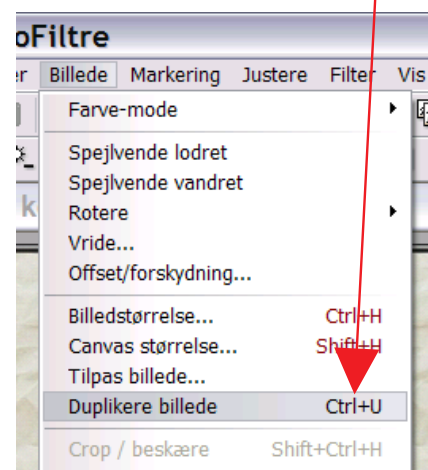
oFiltre

r Billede Markering Justere Filter Vis

Farve-mode

Spejlvende lodret
Spejlvende vandret
Rotere
Vride...
Offset/forskydning...

Billedstørrelse... Ctrl+H
Canvas størrelse... Shift+H
Tilpas billede...
Duplikere billede Ctrl+U

Crop / beskære Shift+Ctrl+H